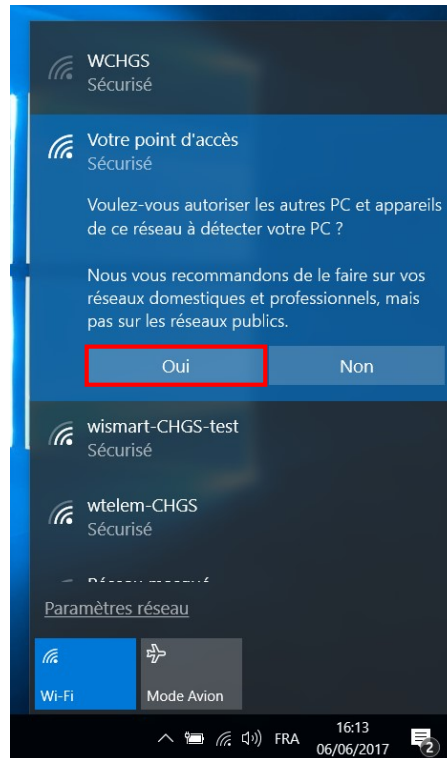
WCHGS
Sécurisé

Votre point d'accès
Sécurisé

Voulez-vous autoriser les autres PC et appareils de ce réseau à détecter votre PC ?

Nous vous recommandons de le faire sur vos réseaux domestiques et professionnels, mais pas sur les réseaux publics.

Oui

Non

wismart-CHGS-test
Sécurisé

wtelem-CHGS
Sécurisé

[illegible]

Paramètres réseau

Wi-Fi

Mode Avion

FRA

16:13
06/06/2017

2